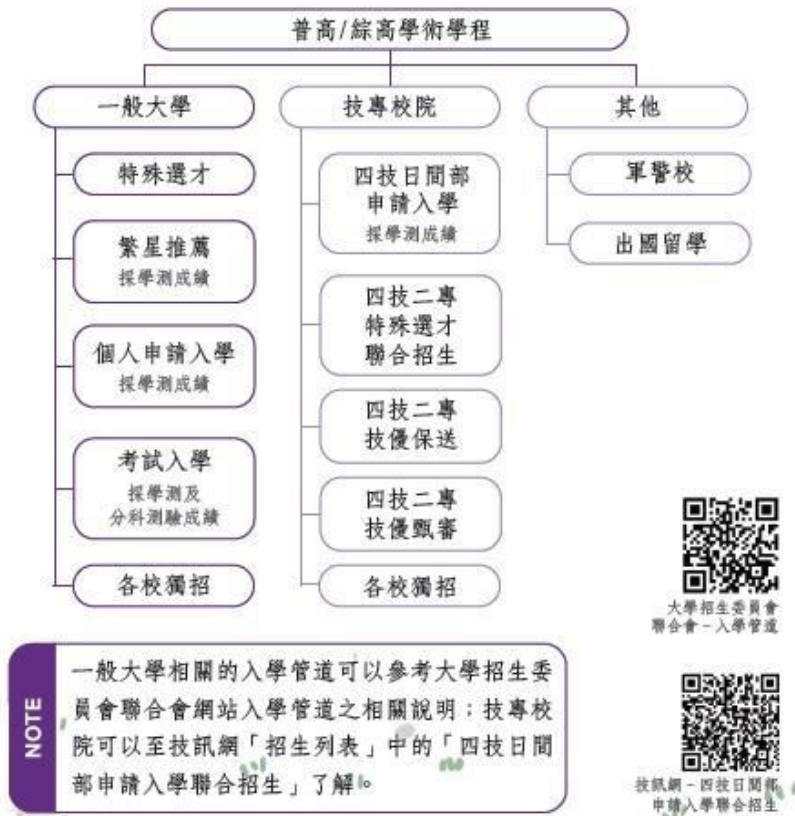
普高/綜高學術學程

一般大學

特殊選才

繁星推薦
採學測成績

個人申請入學
採學測成績

考試入學
採學測及
分科測驗成績

各校獨招

技專校院

四技日間部
申請入學
採學測成績

四技二專
特殊選才
聯合招生

四技二專
技優保送

四技二專
技優甄審

各校獨招

其他

軍警校

出國留學

大學招生委員會
聯合會－入學管道

NOTE

一般大學相關的入學管道可以參考大學招生委員會聯合會網站入學管道之相關說明；技專校院可以至技訊網「招生列表」中的「四技日間部申請入學聯合招生」了解。

技訊網－四技日間部
申請入學聯合招生